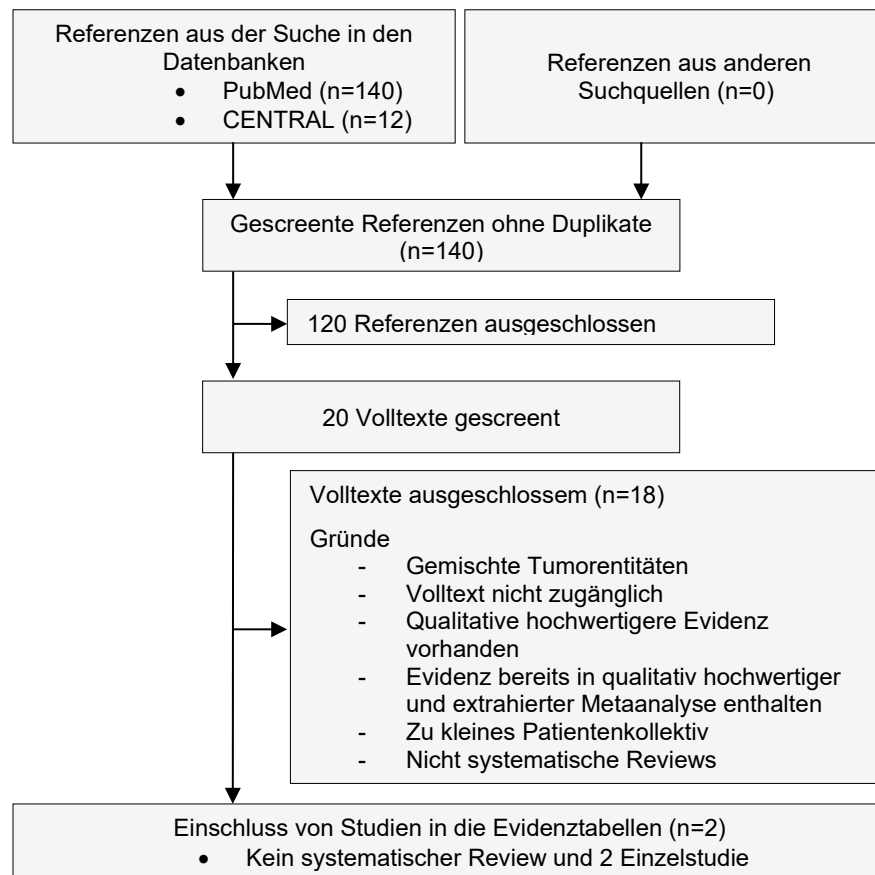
Referenzen aus der Suche in den Datenbanken
- PubMed (n=140)
- CENTRAL (n=12)

Referenzen aus anderen Suchquellen (n=0)

Gescreente Referenzen ohne Duplikate (n=140)

120 Referenzen ausgeschlossen

20 Volltexte gescreent

Volltexte ausgeschlossem (n=18)

Gründe
- Gemischte Tumorentitäten
- Volltext nicht zugänglich
- Qualitative hochwertigere Evidenz vorhanden
- Evidenz bereits in qualitativ hochwertiger und extrahierter Metaanalyse enthalten
- Zu kleines Patientenkollektiv
- Nicht systematische Reviews

Einschluss von Studien in die Evidenztabellen (n=2)
- Kein systematischer Review und 2 Einzelstudie